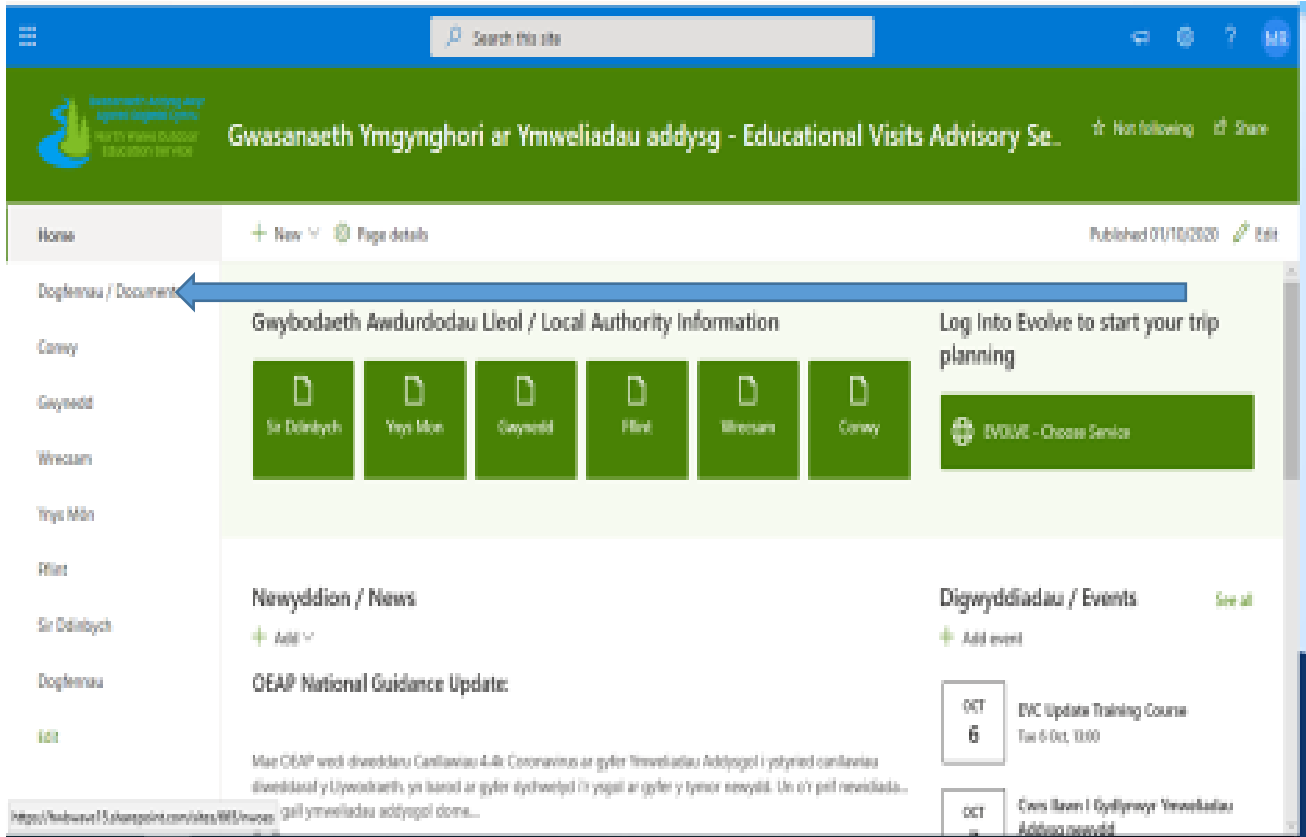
Search this site

MR

Gwasanaeth Addysg Awyr Agored Gogledd Cymru
North Wales Outdoor Education Service

Gwasanaeth Ymgynghori ar Ymweliadau addysg - Educational Visits Advisory Se...

Not following Share

Home
Dogfennau / Documents
Conwy
Gwynedd
Wrecsam
Ynys Môn
Fflint
Sir Ddinbych
Dogfennau
Edit

New Page details

Published 01/10/2020 Edit

Gwybodaeth Awdurdodau Lleol / Local Authority Information

Sir Ddinbych
Ynys Mon
Gwynedd
Fflint
Wrecsam
Conwy

Log Into Evolve to start your trip planning

EVOLVE - Choose Service

Newyddion / News

Add

OEAP National Guidance Update:

Mae OEAP wedi diweddaru Canllawiau 4.4k Coronavirus ar gyfer Ymweliadau Addysgol i ystyried canllawiau diweddaraf y Llywodraeth sy'n barod ar gyfer dychwelyd i'r ysgol ar gyfer y tymor newydd. Un o'r prif newidiada... gall ymweliadau addysgol dome...

Digwyddiadau / Events

See all

Add event

OCT
6
EVC Update Training Course
Tue 6 Oct, 10:00

OCT
Cwrs llawn i Gydlynwyr Ymweliadau Addysg newydd

https://hwbwave15.sharepoint.com/sites/885/nwoes